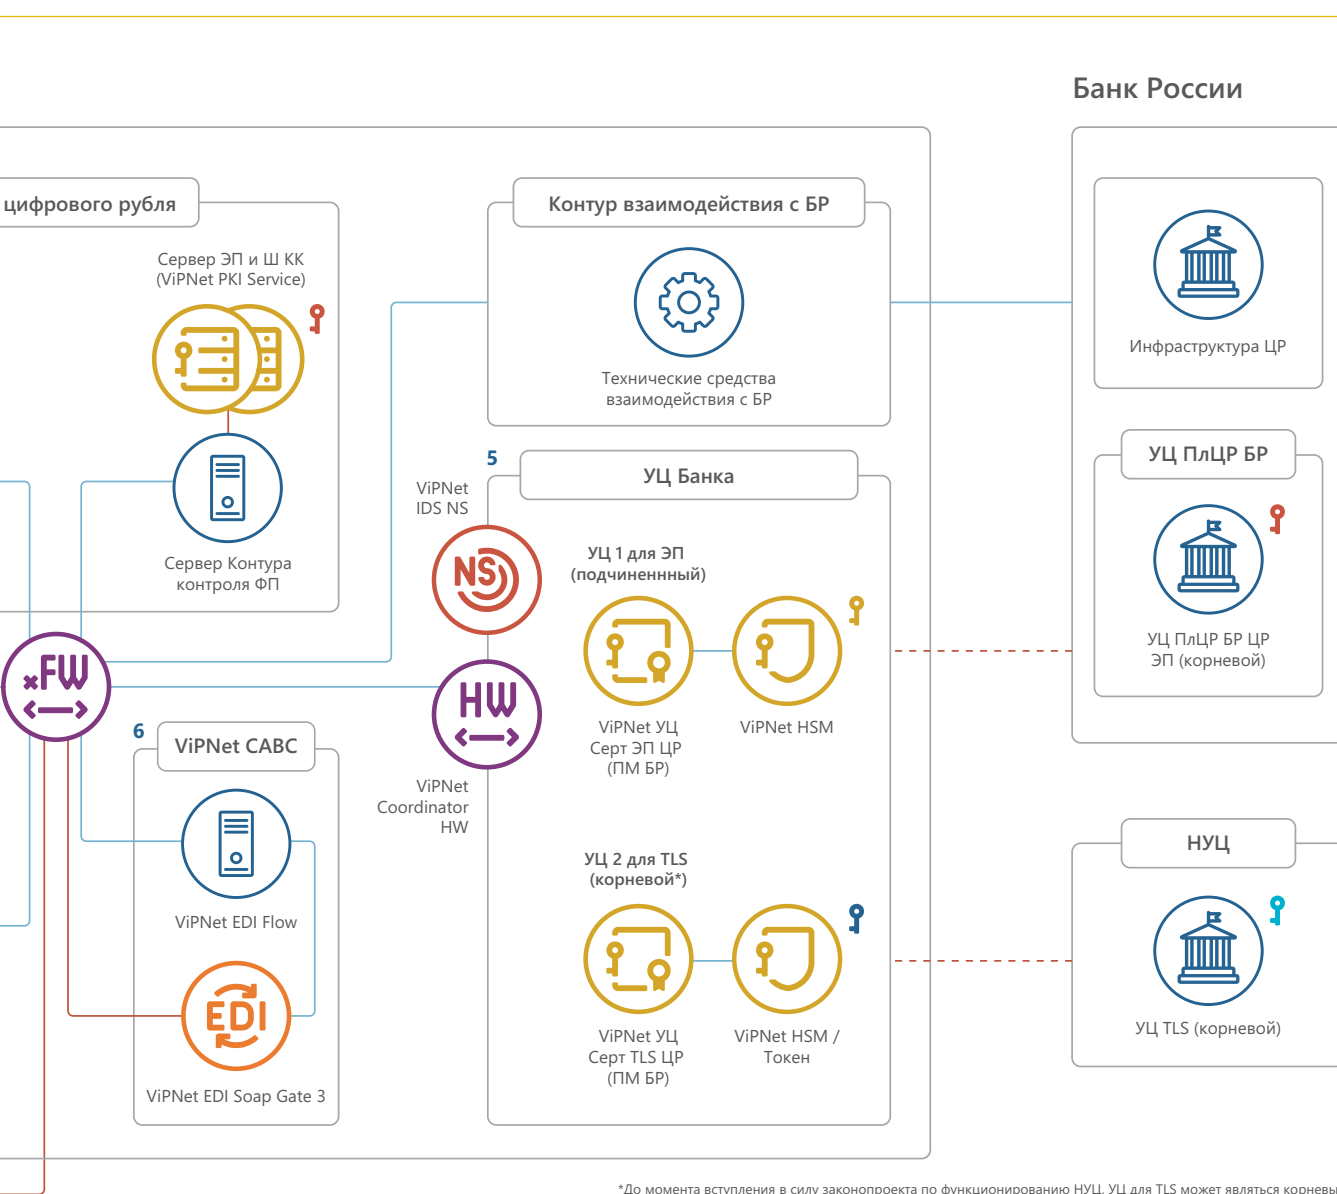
Банк России

цифрового рубля

Сервер ЭП и Ш КК (ViPNet PKI Service)

Сервер Контура контроля ФП

Контур взаимодействия с БР

Технические средства взаимодействия с БР

Инфраструктура ЦР

УЦ ПлЦР БР

УЦ ПлЦР БР ЦР ЭП (корневой)

5

ViPNet IDS NS

NS

УЦ Банка

УЦ 1 для ЭП (подчиненнный)

ViPNet УЦ Серт ЭП ЦР (ПМ БР)

ViPNet HSM

FW

HW

ViPNet Coordinator HW

6

ViPNet CABC

ViPNet EDI Flow

EDI

ViPNet EDI Soap Gate 3

УЦ 2 для TLS (корневой*)

ViPNet УЦ Серт TLS ЦР (ПМ БР)

ViPNet HSM / Токен

НУЦ

УЦ TLS (корневой)

*До момента вступления в силу законопроекта по функционированию НУЦ, УЦ для TLS может являться корневы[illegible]